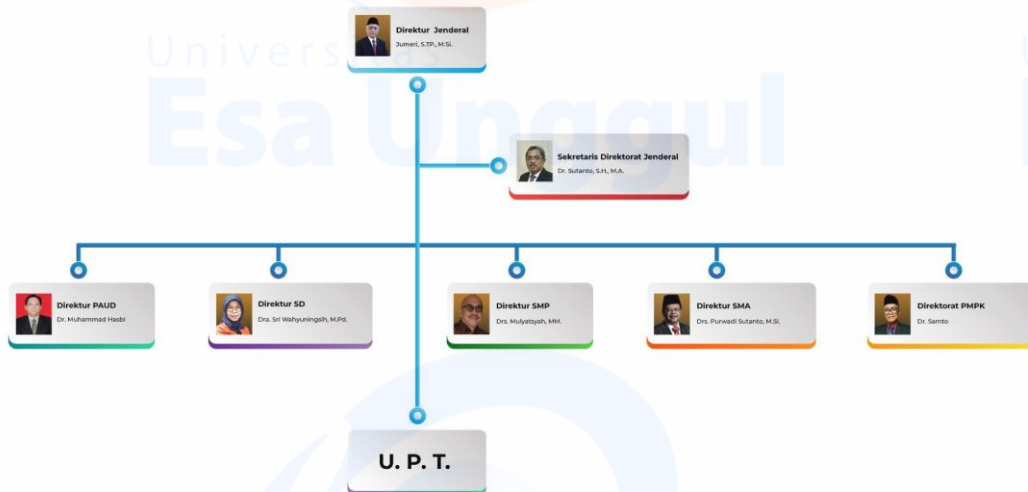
Universitas Esa Unggul

Direktur Jenderal
Jumeri, S.TP., M.Si.

Sekretaris Direktorat Jenderal
Dr. Sutanto, S.H., M.A.

Direktur PAUD
Dr. Muhammad Hasbi

Direktur SD
Dra. Sri Wahyuningsih, M.Pd.

Direktur SMP
Drs. Mulyatsyah, MM.

Direktur SMA
Drs. Purwadi Sutanto, M.Si.

Direktorat PMPK
Dr. Samto

U. P. T.